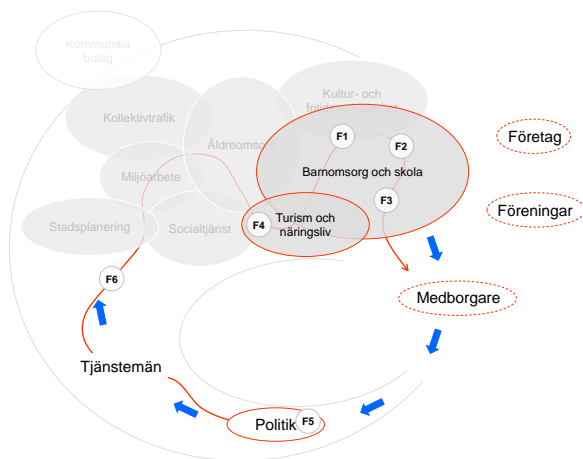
Kommunala bolag

Kollektivtrafik

Kultur- och fritids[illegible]

Äldreomsorg

F1

F2

Barnomsorg och skola

Företag

Miljöarbete

F3

Stadsplanering

Socialtjänst

F4

Turism och näringsliv

Föreningar

F6

Medborgare

Tjänstemän

Politik

F5